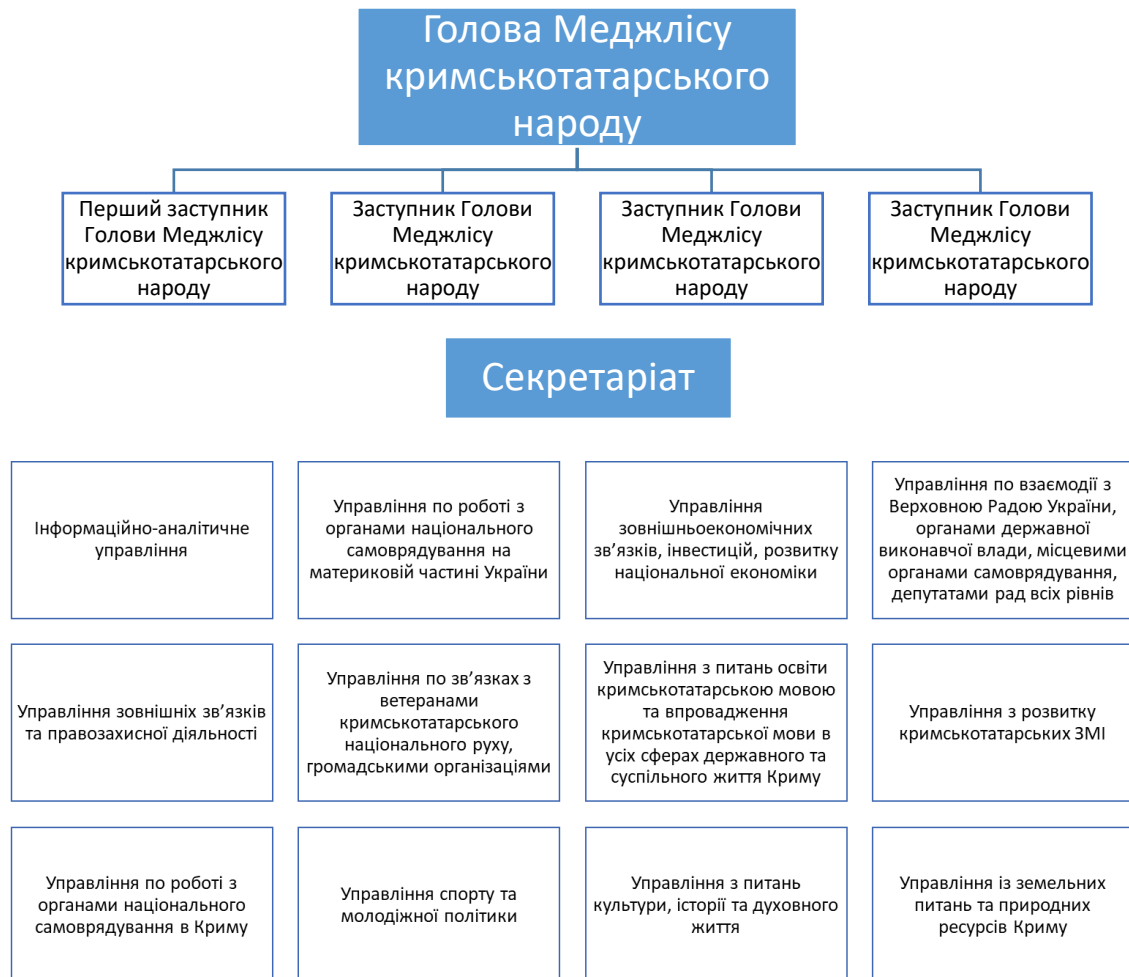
Голова Меджлісу кримськотатарського народу

Перший заступник Голови Меджлісу кримськотатарського народу

Заступник Голови Меджлісу кримськотатарського народу

Заступник Голови Меджлісу кримськотатарського народу

Заступник Голови Меджлісу кримськотатарського народу

Секретаріат

Інформаційно-аналітичне управління

Управління по роботі з органами національного самоврядування на материковій частині України

Управління зовнішньоекономічних зв'язків, інвестицій, розвитку національної економіки

Управління по взаємодії з Верховною Радою України, органами державної виконавчої влади, місцевими органами самоврядування, депутатами рад всіх рівнів

Управління зовнішніх зв'язків та правозахисної діяльності

Управління по зв'язках з ветеранами кримськотатарського національного руху, громадськими організаціями

Управління з питань освіти кримськотатарською мовою та впровадження кримськотатарської мови в усіх сферах державного та суспільного життя Криму

Управління з розвитку кримськотатарських ЗМІ

Управління по роботі з органами національного самоврядування в Криму

Управління спорту та молодіжної політики

Управління з питань культури, історії та духовного життя

Управління із земельних питань та природних ресурсів Криму